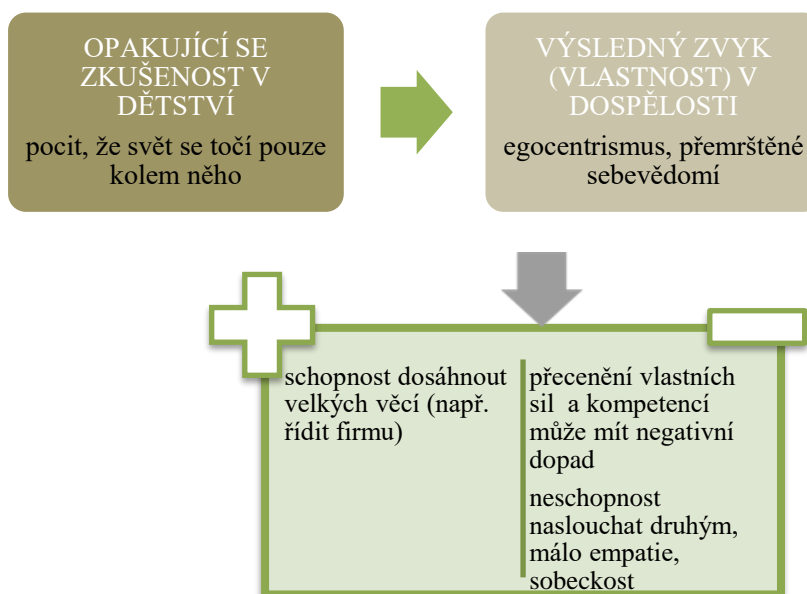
OPAKUJÍCÍ SE ZKUŠENOST V DĚTSTVÍ

pocit, že svět se točí pouze kolem něho

VÝSLEDNÝ ZVYK (VLASTNOST) V DOSPĚLOSTI

egocentrismus, přemrštěné sebevědomí

schopnost dosáhnout velkých věcí (např. řídit firmu)

přecenění vlastních sil a kompetencí může mít negativní dopad

neschopnost naslouchat druhým, málo empatie, sobeckost